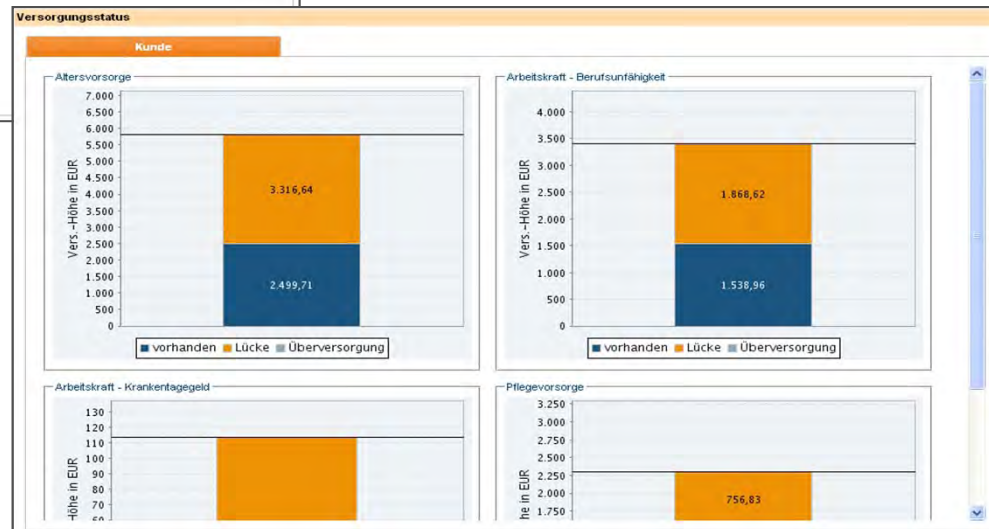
Versorgungsstatus

Kunde

Altersvorsorge

7.000
6.500
6.000
5.500
5.000
4.500
4.000
3.500
3.000
2.500
2.000
1.500
1.000
500
0

Vers.-Höhe in EUR

3.316,64

2.499,71

vorhanden Lücke Überversorgung

Arbeitskraft - Berufsunfähigkeit

4.000
3.500
3.000
2.500
2.000
1.500
1.000
500
0

Vers.-Höhe in EUR

1.868,62

1.538,96

vorhanden Lücke Überversorgung

Arbeitskraft - Krankentagegeld

130
120
110
100
90
80
70
60

-Höhe in EUR

Pflegevorsorge

3.250
3.000
2.750
2.500
2.250
2.000
1.750

-Höhe in EUR

756,83